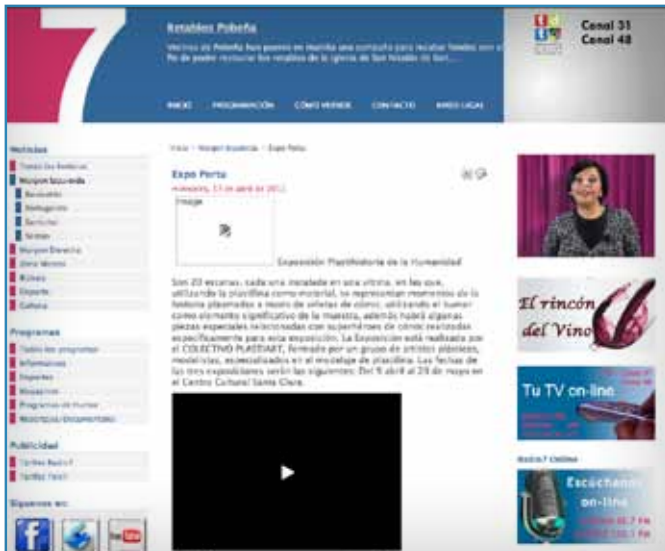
Retablos Pobeña

Vecinos de Pobeña han puesto en marcha una campaña para recabar fondos con el fin de poder restaurar los retablos de la iglesia de San Rosado de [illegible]...

INICIO PROGRAMACIÓN CÓMO VERNOS CONTACTO AVISO LEGAL

Canal 31
Canal 48

Noticias
Todas las Noticias
Margen Izquierda
Barakaldo
Portugalete
Santurtzi
Sestao
Margen Derecha
Otros Montes
Bizkaia
Deporte
Cultura

Programas
Todos los programas
Informativos
Deportes
Magazines
Programas de Humor
Reportajes/Documentales

Publicidad
Tarifas Radio7
Tarifas Tele7

Síguenos en:

Inicio › Margen Izquierda › Expo Porta

Expo Porta

miércoles, 27 de abril de 2011

Imagen

Exposición Plastihistoria de la Humanidad

Son 20 escenas, cada una instalada en una vitrina, en las que, utilizando la plastilina como material, se representan momentos de la historia plasmados a través de viñetas de cómic, utilizando el humor como elemento significativo de la muestra, además habrá algunas piezas especiales relacionadas con superhéroes de cómic realizadas específicamente para esta exposición. La Exposición está realizada por el COLECTIVO PLASTIART, formado por un grupo de artistas plásticos, modelistas, especializados en el modelaje de plastilina. Las fechas de las tres exposiciones serán las siguientes: Del 9 abril al 29 de mayo en el Centro Cultural Santa Clara.

El rincón del Vino

Tu TV on-line

RADIO7 ONLINE

Escúchanos on-line